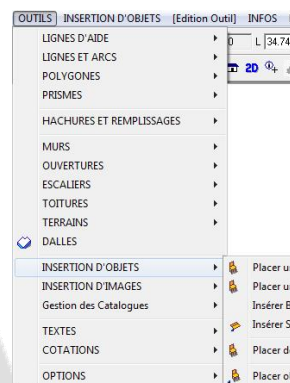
OUTILS INSERTION D'OBJETS [Edition Outil] INFOS
0 L 34.74
2D

LIGNES D'AIDE
LIGNES ET ARCS
POLYGONES
PRISMES

HACHURES ET REMPLISSAGES

MURS
OUVERTURES
ESCALIERS
TOITURES
TERRAINS
DALLES

INSERTION D'OBJETS
INSERTION D'IMAGES
Gestion des Catalogues

TEXTES
COTATIONS

OPTIONS

Placer u
Placer u
Insérer B
Insérer S
Placer d
Placer o